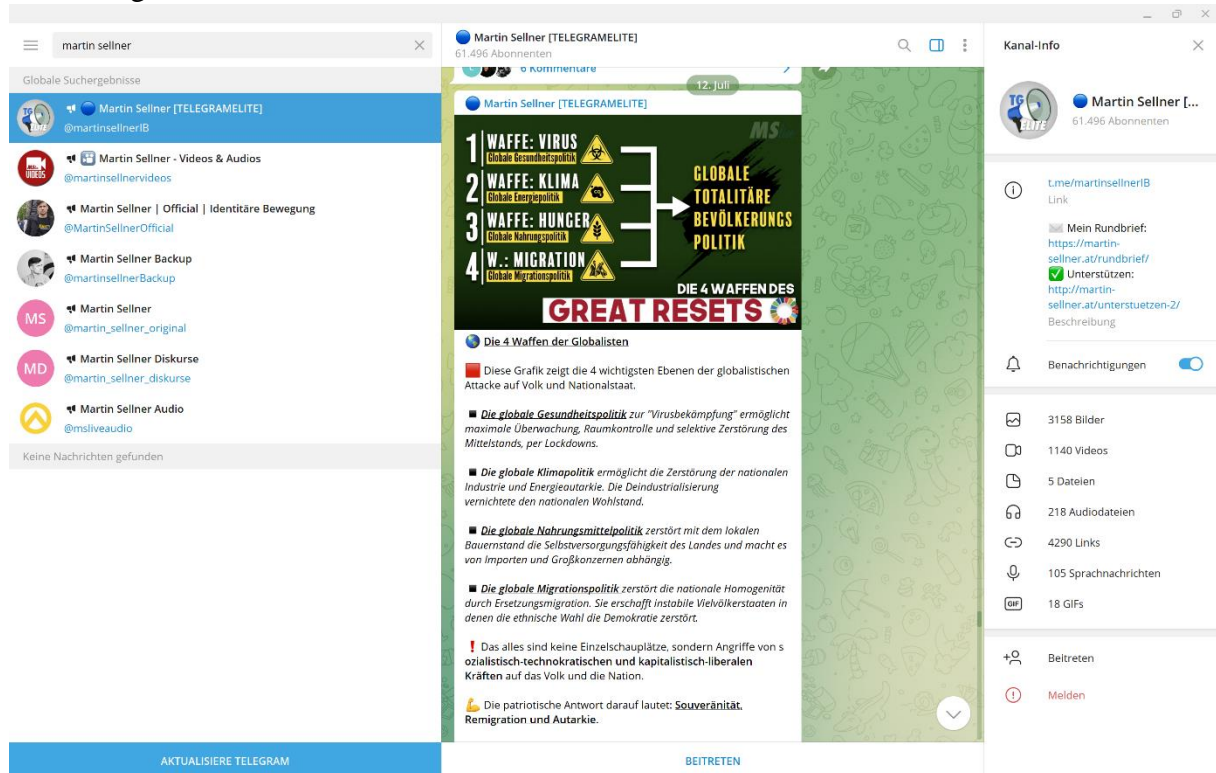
martin sellner

Globale Suchergebnisse

Martin Sellner [TELEGRAMELITE]
@martinsellnerIB

Martin Sellner - Videos & Audios
@martinsellnervideos

Martin Sellner | Official | Identitäre Bewegung
@MartinSellnerOfficial

Martin Sellner Backup
@martinsellnerBackup

MS
Martin Sellner
@martin_sellner_original

MD
Martin Sellner Diskurse
@martin_sellner_diskurse

Martin Sellner Audio
@msliveaudio

Keine Nachrichten gefunden

AKTUALISIERE TELEGRAM

Martin Sellner [TELEGRAMELITE]
61.496 Abonnenten

6 Kommentare

12. Juli

Martin Sellner [TELEGRAMELITE]

MS

1 WAFFE: VIRUS
Globale Gesundheitspolitik
2 WAFFE: KLIMA
Globale Energiepolitik
3 WAFFE: HUNGER
Globale Nahrungspolitik
4 W.: MIGRATION
Globale Migrationspolitik

GLOBALE TOTALITÄRE BEVÖLKERUNGS POLITIK

DIE 4 WAFFEN DES
GREAT RESETS

Die 4 Waffen der Globalisten

Diese Grafik zeigt die 4 wichtigsten Ebenen der globalistischen Attacke auf Volk und Nationalstaat.

Die globale Gesundheitspolitik zur "Virusbekämpfung" ermöglicht maximale Überwachung, Raumkontrolle und selektive Zerstörung des Mittelstands, per Lockdowns.

Die globale Klimapolitik ermöglicht die Zerstörung der nationalen Industrie und Energieautarkie. Die Deindustrialisierung vernichtete den nationalen Wohlstand.

Die globale Nahrungsmittelpolitik zerstört mit dem lokalen Bauernstand die Selbstversorgungsfähigkeit des Landes und macht es von Importen und Großkonzernen abhängig.

Die globale Migrationspolitik zerstört die nationale Homogenität durch Ersetzungsmigration. Sie erschafft instabile Vielvölkerstaaten in denen die ethnische Wahl die Demokratie zerstört.

Das alles sind keine Einzelschauplätze, sondern Angriffe von s ozialistisch-technokratischen und kapitalistisch-liberalen Kräften auf das Volk und die Nation.

Die patriotische Antwort darauf lautet: Souveränität. Remigration und Autarkie.

BEITRETEN

Kanal-Info

Martin Sellner [...
61.496 Abonnenten

t.me/martinsellnerIB
Link

Mein Rundbrief:
https://martin-sellner.at/rundbrief/
Unterstützen:
http://martin-sellner.at/unterstuetzen-2/
Beschreibung

Benachrichtigungen

3158 Bilder
1140 Videos
5 Dateien
218 Audiodateien
4290 Links
105 Sprachnachrichten
18 GIFs

Beitreten

Melden